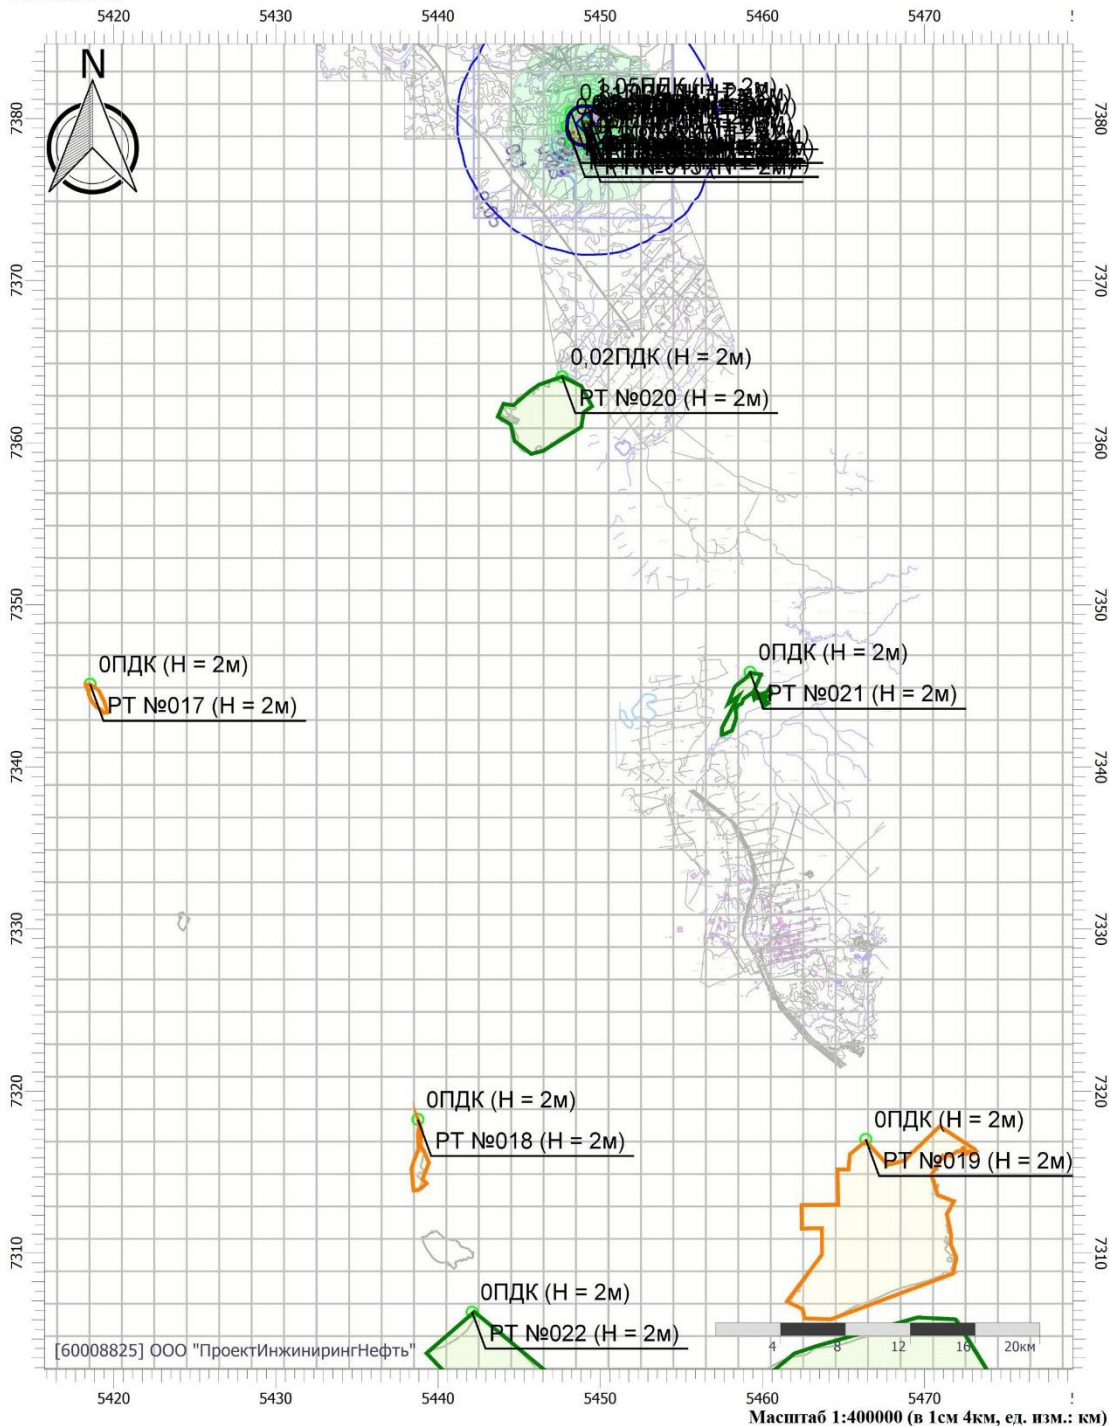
5420 5430 5440 5450 5460 5470

N

7380 7370 7360 7350 7340 7330 7320 7310

1,05ПДК (Н = 2м)

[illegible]

0,02ПДК (Н = 2м)
РТ №020 (Н = 2м)

0ПДК (Н = 2м)
РТ №017 (Н = 2м)

0ПДК (Н = 2м)
РТ №021 (Н = 2м)

0ПДК (Н = 2м)
РТ №018 (Н = 2м)

0ПДК (Н = 2м)
РТ №019 (Н = 2м)

0ПДК (Н = 2м)
РТ №022 (Н = 2м)

[60008825] ООО "ПроектИнжинирингНефть"

4 8 12 16 20км

5420 5430 5440 5450 5460 5470

Масштаб 1:400000 (в 1см 4км, ед. изм.: км)